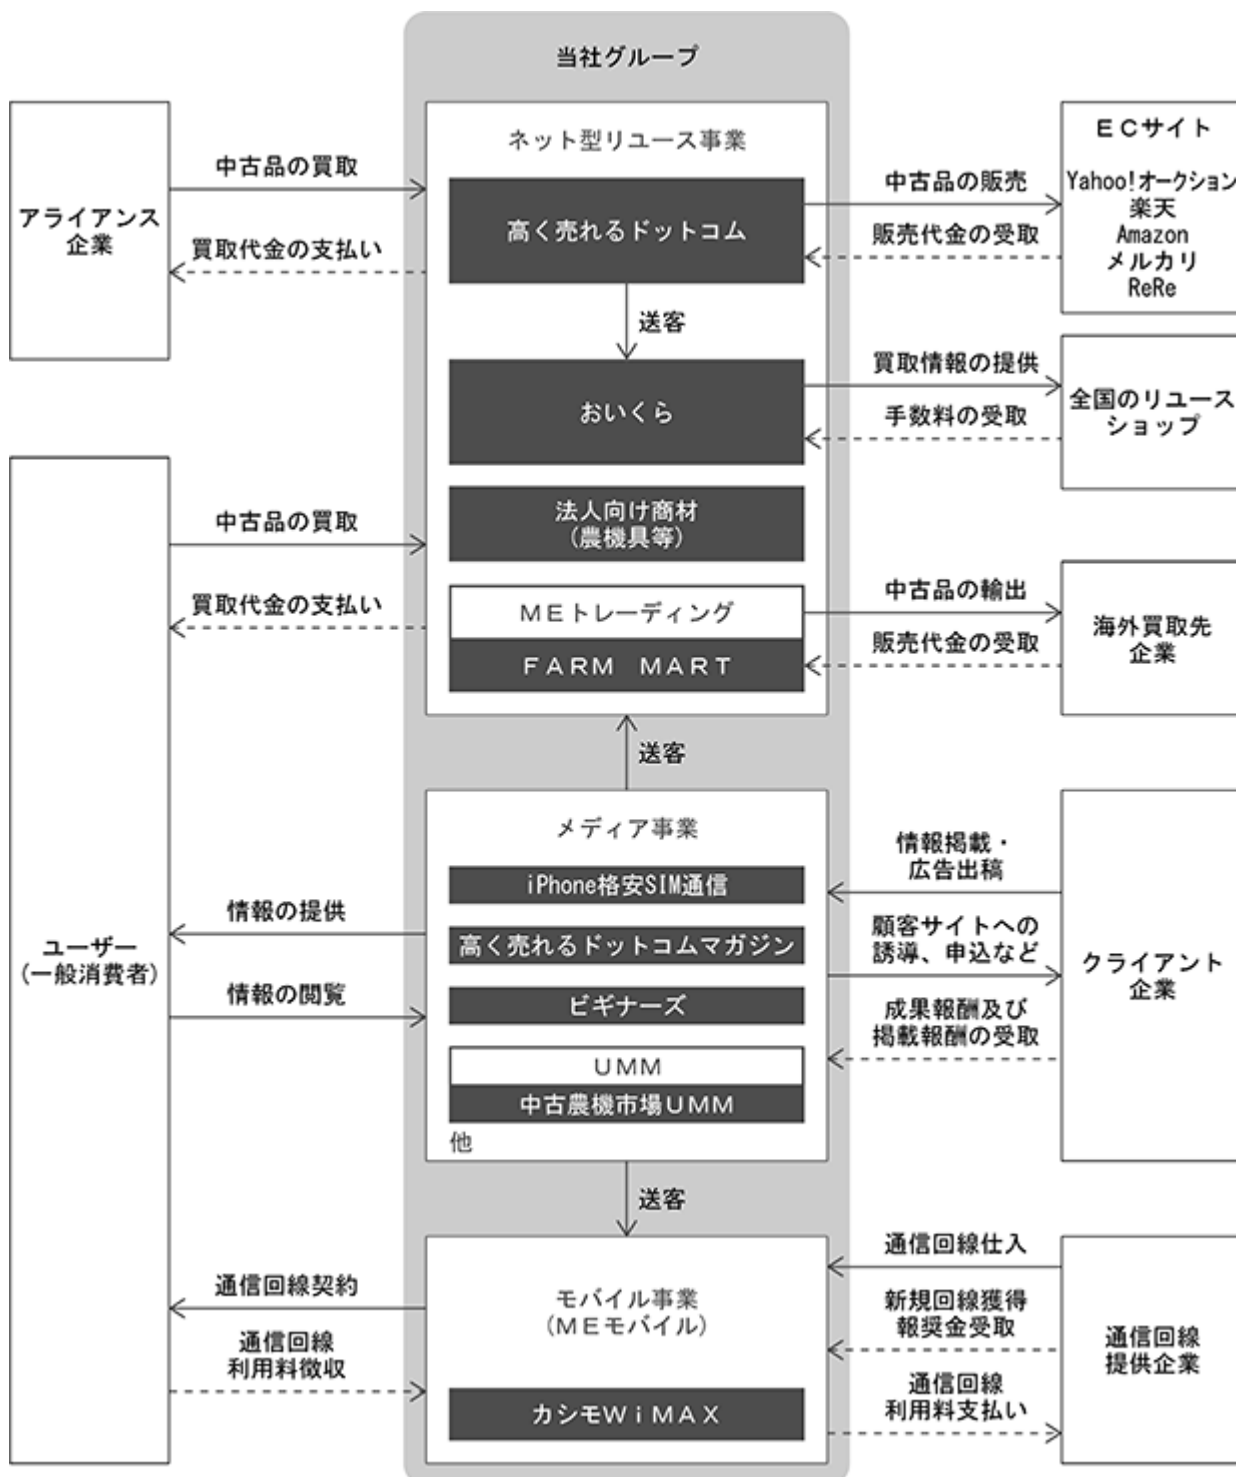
当社グループ

アライアンス企業

中古品の買取

買取代金の支払い

ネット型リユース事業

高く売れるドットコム

送客

おいくら

法人向け商材（農機具等）

MEトレーディング

FARM MART

中古品の販売

販売代金の受取

ECサイト

Yahoo!オークション
楽天
Amazon
メルカリ
ReRe

買取情報の提供

手数料の受取

全国のリユースショップ

中古品の輸出

販売代金の受取

海外買取先企業

ユーザー（一般消費者）

中古品の買取

買取代金の支払い

送客

メディア事業

iPhone格安SIM通信

高く売れるドットコムマガジン

ビギナーズ

UMM

中古農機市場UMM

他

情報の提供

情報の閲覧

情報掲載・広告出稿

顧客サイトへの誘導、申込など

成果報酬及び掲載報酬の受取

クライアント企業

送客

モバイル事業（MEモバイル）

カシモWiMAX

通信回線契約

通信回線利用料徴収

通信回線仕入

新規回線獲得報奨金受取

通信回線利用料支払い

通信回線提供企業